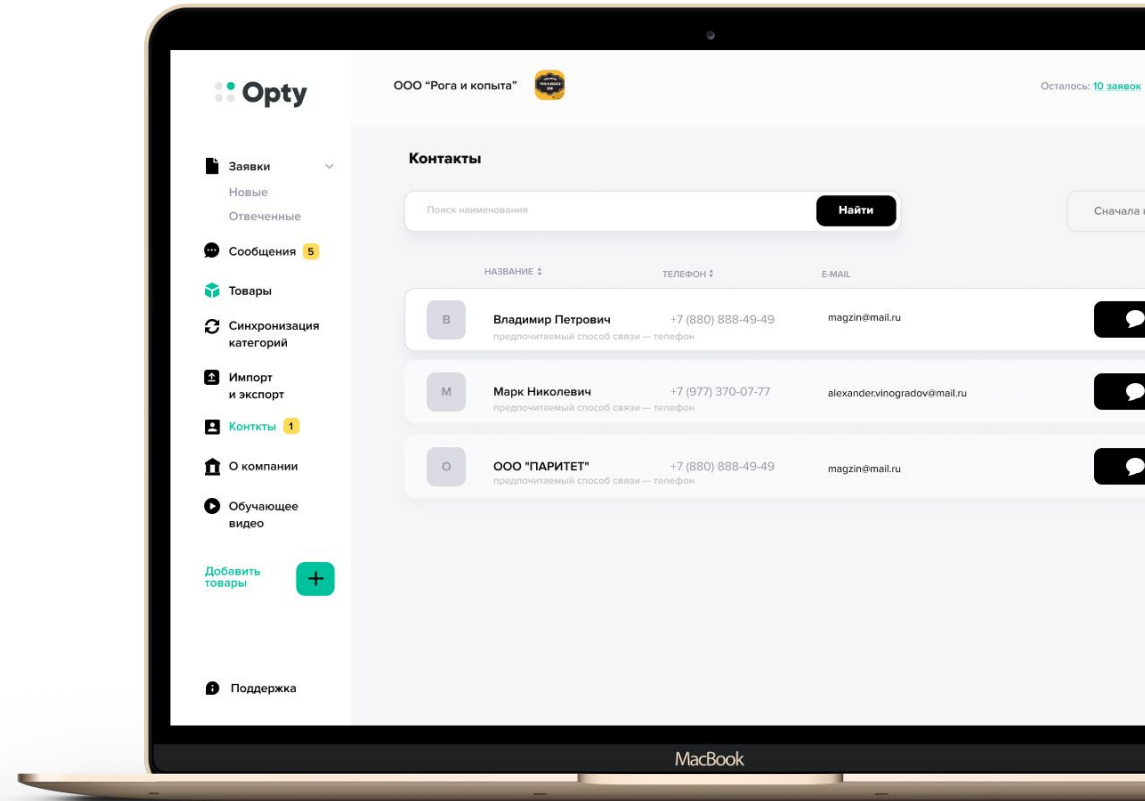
Opty

ООО "Рога и копыта"

Осталось: 10 заявок

Заявки
Новые
Отвеченные

Сообщения 5

Товары

Синхронизация категорий

Импорт и экспорт

Контакты 1

О компании

Обучающее видео

Добавить товары +

Поддержка

Контакты

Поиск наименования

Найти

Сначала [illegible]

| | НАЗВАНИЕ | ТЕЛЕФОН | E-MAIL |
|---|---|---|---|
| В | Владимир Петрович предпочитаемый способ связи — телефон | +7 (880) 888-49-49 | magzin@mail.ru |
| М | Марк Николевич предпочитаемый способ связи — телефон | +7 (977) 370-07-77 | alexander.vinogradov@mail.ru |
| О | ООО "ПАРИТЕТ" предпочитаемый способ связи — телефон | +7 (880) 888-49-49 | magzin@mail.ru |

MacBook